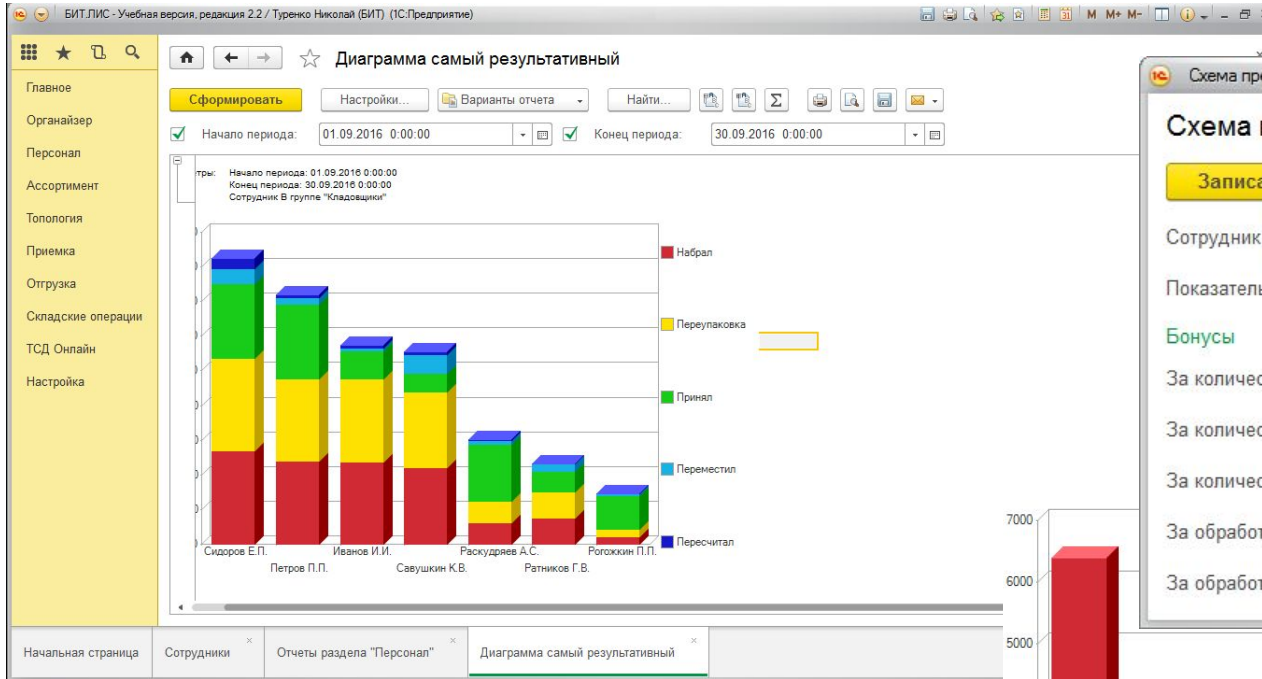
БИТ.ЛИС - Учебная версия, редакция 2.2 / Туренко Николай (БИТ) (1С:Предприятие)

M M+ M-

Главное
Органайзер
Персонал
Ассортимент
Топология
Приемка
Отгрузка
Складские операции
ТСД Онлайн
Настройка

Диаграмма самый результативный

Сформировать
Настройки...
Варианты отчета
Найти...

Начало периода: 01.09.2016 0:00:00
Конец периода: 30.09.2016 0:00:00

тры: Начало периода: 01.09.2016 0:00:00
Конец периода: 30.09.2016 0:00:00
Сотрудник В группе "Кладовщики"

Набрал
Переупаковка
Принял
Переместил
Пересчитал

Сидоров Е.П.
Петров П.П.
Иванов И.И.
Савушкин К.В.
Раскудряев А.С.
Ратников Г.В.
Рогожкин П.П.

Начальная страница
Сотрудники
Отчеты раздела "Персонал"
Диаграмма самый результативный

Схема пре
Схема
Записа
Сотрудник
Показатель
Бонусы
За количес
За количес
За количес
За обработ
За обработ

7000
6000
5000